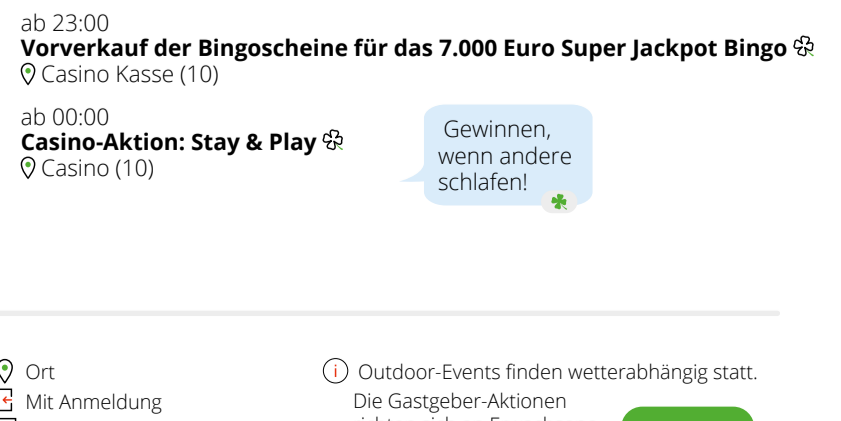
ab 23:00
**Vorverkauf der Bingoscheine für das 7.000 Euro Super Jackpot Bingo**
Casino Kasse (10)

ab 00:00
**Casino-Aktion: Stay & Play**
Casino (10)

Gewinnen, wenn andere schlafen!

Ort
Mit Anmeldung

Outdoor-Events finden wetterabhängig statt.
Die Gastgeber-Aktionen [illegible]